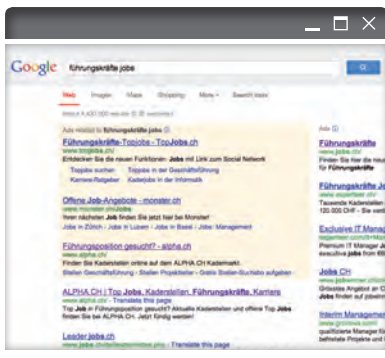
Google führungskräfte jobs

Web Images Maps Shopping More Search tools

About 4,430,000 results (0.35 seconds)

Ads related to führungskräfte jobs

Führungskräfte-Topjobs - TopJobs.ch
www.topjobs.ch/
Entdecken Sie die neuen Funktionen: Jobs mit Link zum Social Network
Topjobs suchen Topjobs in der Geschäftsführung
Karriere-Ratgeber Kaderjobs in der Informatik

Offene Job-Angebote - monster.ch
www.monster.ch/Jobs
Ihren nächsten Job finden Sie jetzt hier bei Monster!
Jobs in Zürich - Jobs in Luzern - Jobs in Basel - Jobs - Management

Führungsposition gesucht? - alpha.ch
www.alpha.ch/
Finden Sie Kaderstellen online auf dem ALPHA.CH Kadermarkt.
Stellen Geschäftsführung - Stellen Projektleiter - Gratis Stellen-Suchabo aufgeben

ALPHA.CH | Top Jobs, Kaderstellen, Führungskräfte, Karriere
www.alpha.ch/ - Translate this page
Top Job in Führungsposition gesucht? Aktuelle Kaderstellen und offene Top Jobs finden Sie auf ALPHA.CH. Jetzt fündig werden!

Leader.jobs.ch
www.jobs.ch/de/leader/index.php - Translate this page

Ads
Jobs
www.jobs.ch
Finden Sie Ihre
für Führungskräfte

Jobs für
www.experteer.ch
Tausende Stellenangebote
120.000 CHF - Sie wa

Exclusive IT Manag
www.itjobs.ch/
Top IT Management
executive jobs from 6

Jobs.CH
www.jobs.ch/
Mehr als 55'000
Jobs finden auf jobs

Interim Managem
www.processa.com
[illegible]